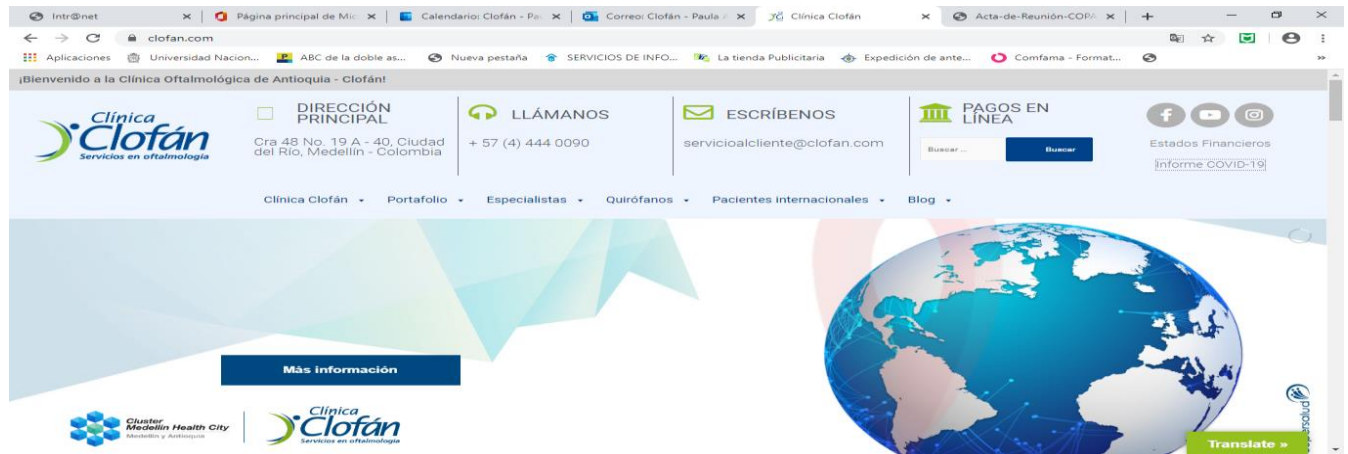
Intr@net × | Página principal de Mic × | Calendario: Clofán - Pa × | Correo: Clofán - Paula × | Clínica Clofán × | Acta-de-Reunión-COPA × | +

clofan.com

Aplicaciones | Universidad Nacion... | ABC de la doble as... | Nueva pestaña | SERVICIOS DE INFO... | La tienda Publicitaria | Expedición de ante... | Comfama - Format...

¡Bienvenido a la Clínica Oftalmológica de Antioquia - Clofán!

Clínica Clofán Servicios en oftalmología

DIRECCIÓN PRINCIPAL
Cra 48 No. 19 A - 40, Ciudad del Río, Medellín - Colombia

LLÁMANOS
+ 57 (4) 444 0090

ESCRÍBENOS
servicioalcliente@clofan.com

PAGOS EN LÍNEA
Buscar ...
Buscar

Estados Financieros
Informe COVID-19

Clínica Clofán | Portafolio | Especialistas | Quirófanos | Pacientes internacionales | Blog

Más información

Cluster Medellín Health City Medellín y Antioquia

Clínica Clofán Servicios en oftalmología

Supersalud

Translate »